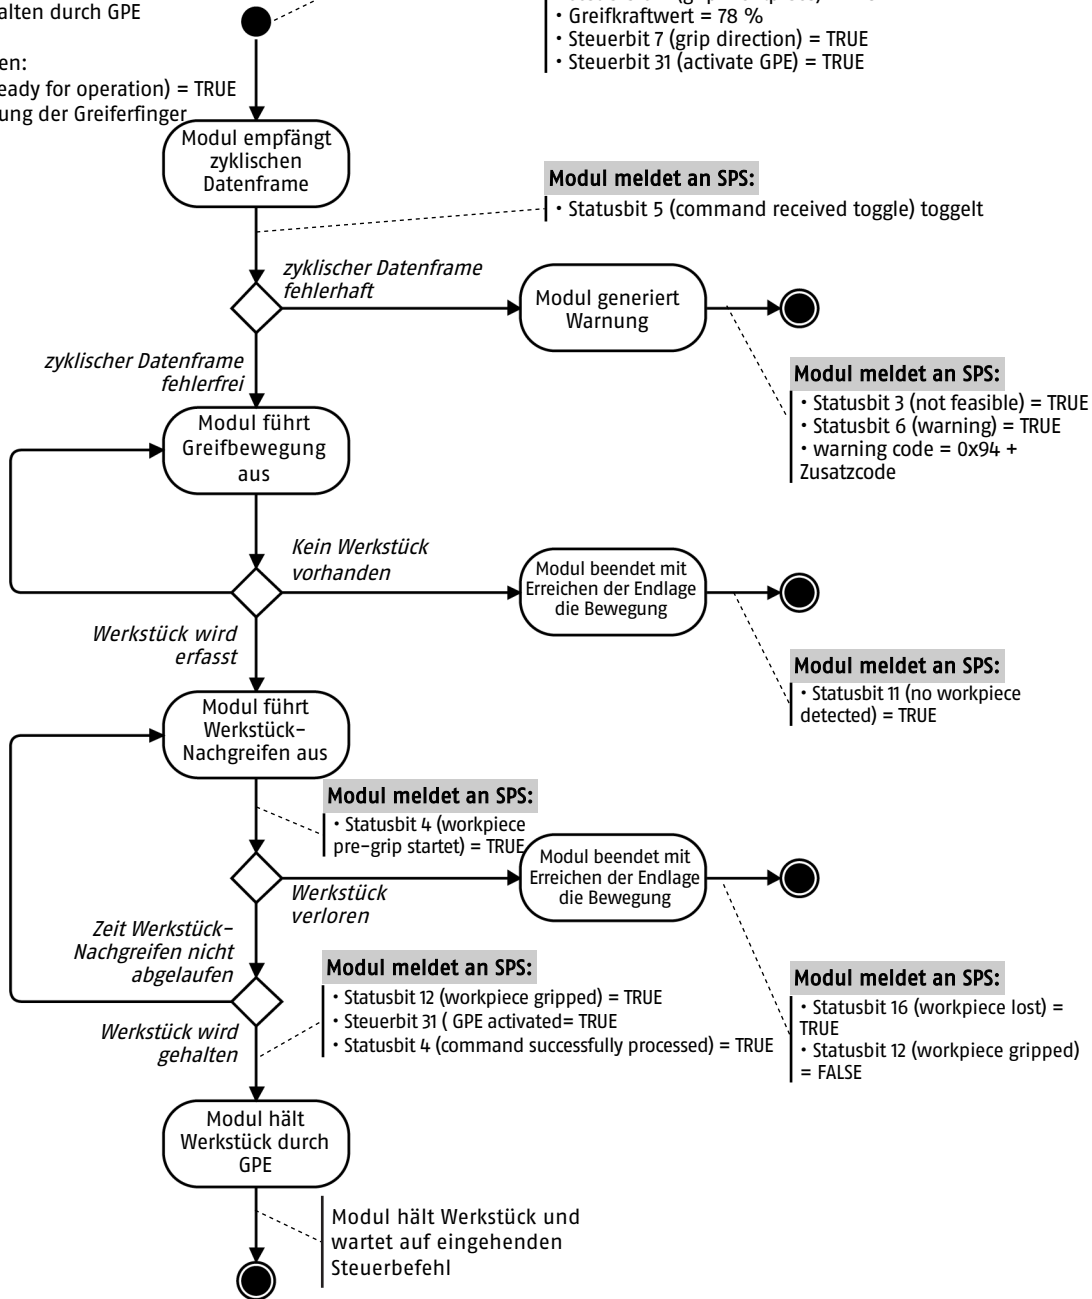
alten durch GPE

en:
eady for operation) = TRUE
ung der Greiferfinger

• Greifkraftwert = 78 %
• Steuerbit 7 (grip direction) = TRUE
• Steuerbit 31 (activate GPE) = TRUE

Modul empfängt zyklischen Datenframe

Modul meldet an SPS:
• Statusbit 5 (command received toggle) toggelt

zyklischer Datenframe fehlerhaft

Modul generiert Warnung

Modul meldet an SPS:
• Statusbit 3 (not feasible) = TRUE
• Statusbit 6 (warning) = TRUE
• warning code = 0x94 + Zusatzcode

zyklischer Datenframe fehlerfrei

Modul führt Greifbewegung aus

Kein Werkstück vorhanden

Modul beendet mit Erreichen der Endlage die Bewegung

Modul meldet an SPS:
• Statusbit 11 (no workpiece detected) = TRUE

Werkstück wird erfasst

Modul führt Werkstück-Nachgreifen aus

Modul meldet an SPS:
• Statusbit 4 (workpiece pre-grip startet) = TRUE

Werkstück verloren

Modul beendet mit Erreichen der Endlage die Bewegung

Modul meldet an SPS:
• Statusbit 16 (workpiece lost) = TRUE
• Statusbit 12 (workpiece gripped) = FALSE

Zeit Werkstück-Nachgreifen nicht abgelaufen

Modul meldet an SPS:
• Statusbit 12 (workpiece gripped) = TRUE
• Steuerbit 31 ( GPE activated= TRUE
• Statusbit 4 (command successfully processed) = TRUE

Werkstück wird gehalten

Modul hält Werkstück durch GPE

Modul hält Werkstück und wartet auf eingehenden Steuerbefehl